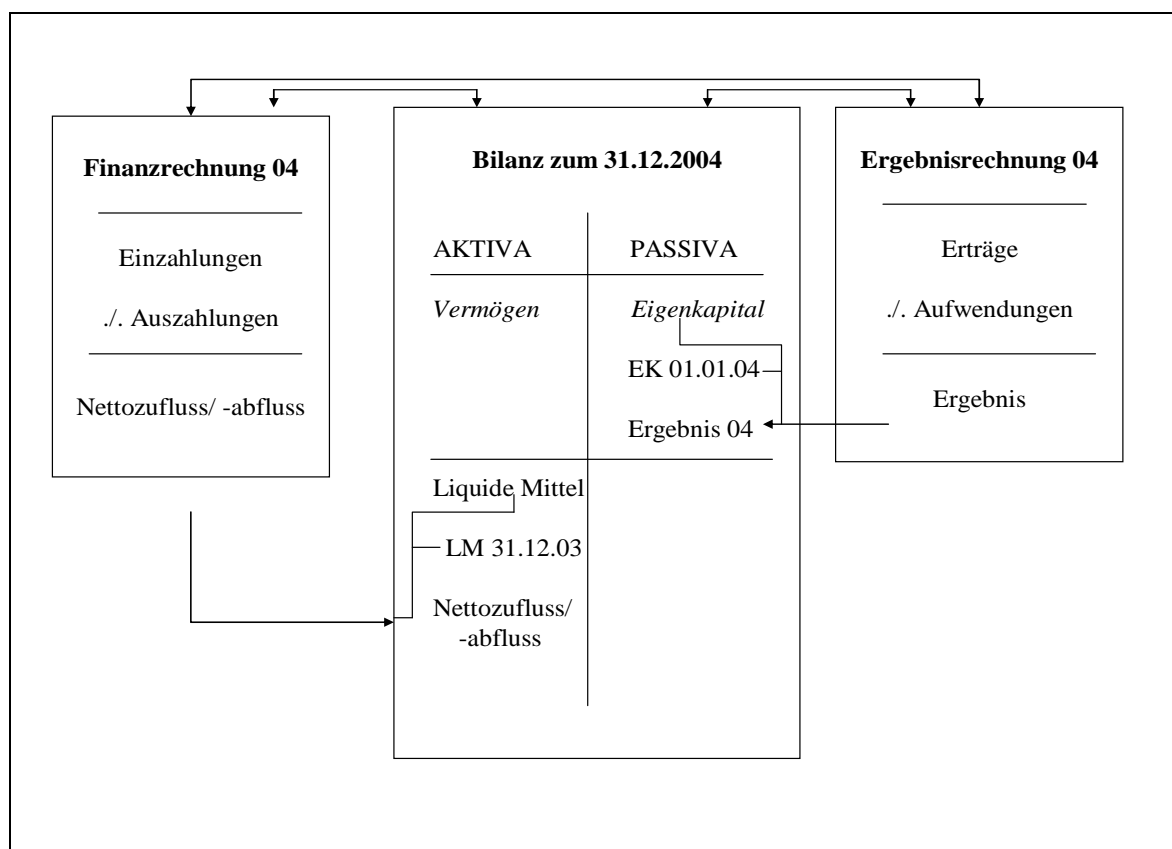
Finanzrechnung 04

Einzahlungen

./. Auszahlungen

Nettozufluss/ -abfluss

Bilanz zum 31.12.2004

AKTIVA

PASSIVA

Vermögen

Eigenkapital

EK 01.01.04

Ergebnis 04

Liquide Mittel

LM 31.12.03

Nettozufluss/ -abfluss

Ergebnisrechnung 04

Erträge

./. Aufwendungen

Ergebnis